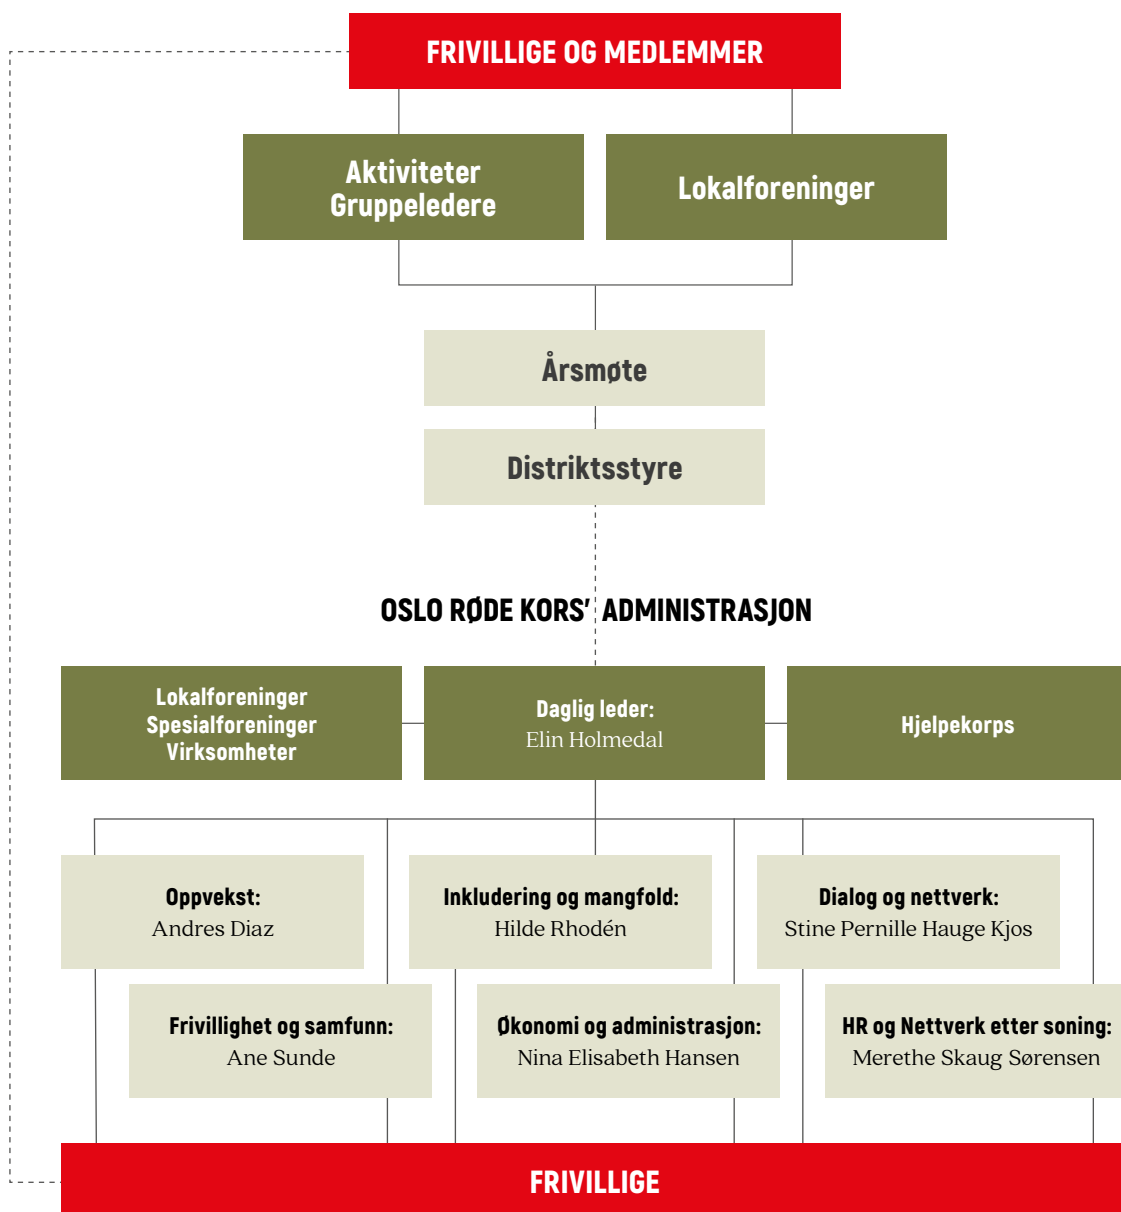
FRIVILLIGE OG MEDLEMMER

Aktiviteter
Gruppeledere

Lokalforeninger

Årsmøte

Distriktsstyre

OSLO RØDE KORS' ADMINISTRASJON

Lokalforeninger
Spesialforeninger
Virksomheter

Daglig leder:
Elin Holmedal

Hjelpekorps

Oppvekst:
Andres Diaz

Inkludering og mangfold:
Hilde Rhodén

Dialog og nettverk:
Stine Pernille Hauge Kjos

Frivillighet og samfunn:
Ane Sunde

Økonomi og administrasjon:
Nina Elisabeth Hansen

HR og Nettverk etter soning:
Merethe Skaug Sørensen

FRIVILLIGE